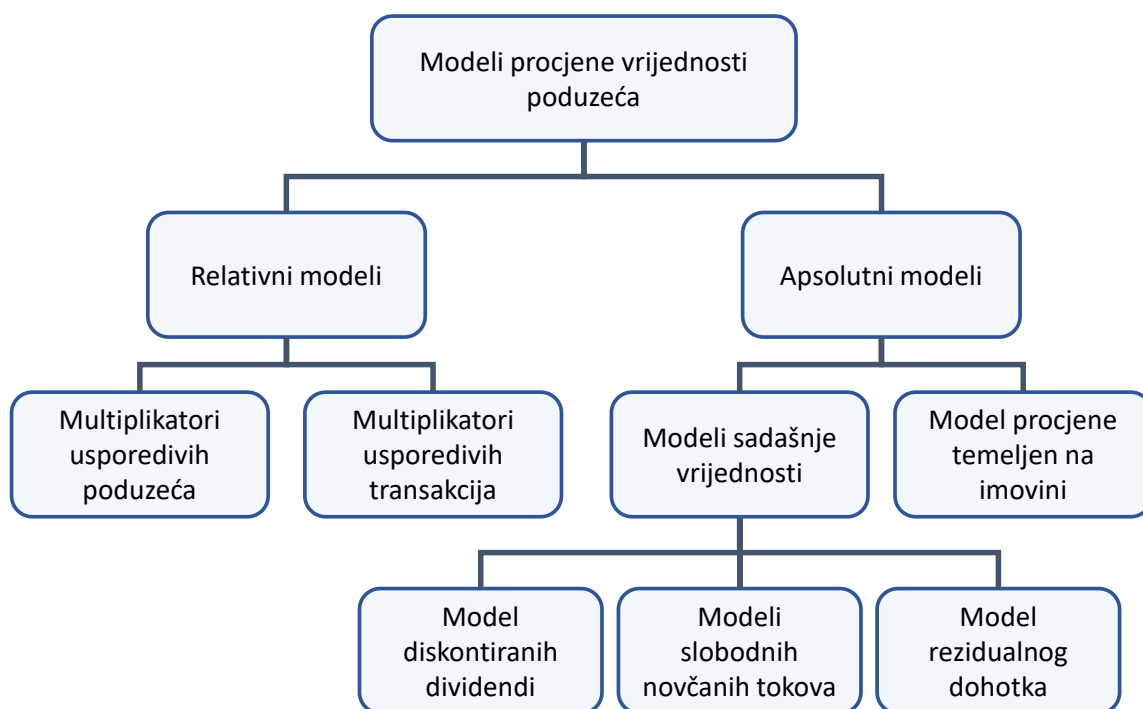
Modeli procjene vrijednosti poduzeća

Relativni modeli

Apsolutni modeli

Multiplikatori usporedivih poduzeća

Multiplikatori usporedivih transakcija

Modeli sadašnje vrijednosti

Model procjene temeljen na imovini

Model diskontiranih dividendi

Modeli slobodnih novčanih tokova

Model rezidualnog dohotka